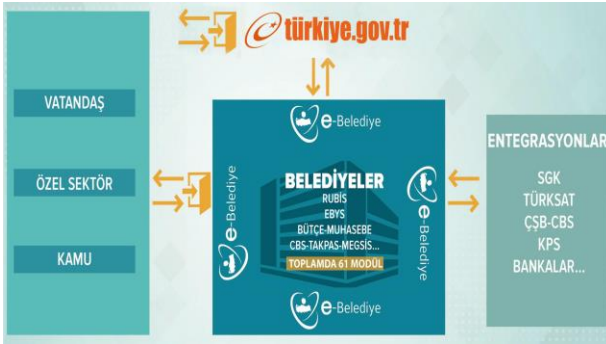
türkiye.gov.tr

VATANDAŞ

ÖZEL SEKTÖR

KAMU

e-Belediye

e-Belediye

e-Belediye

e-Belediye

BELEDİYELER
RUBİS
EBYS
BÜTÇE-MUHASEBE
CBS-TAKPAS-MEGSİS...
TOPLAMDA 61 MODÜL

ENTEGRASYONLAR
SGK
TÜRKSAT
ÇŞB-CBS
KPS
BANKALAR...